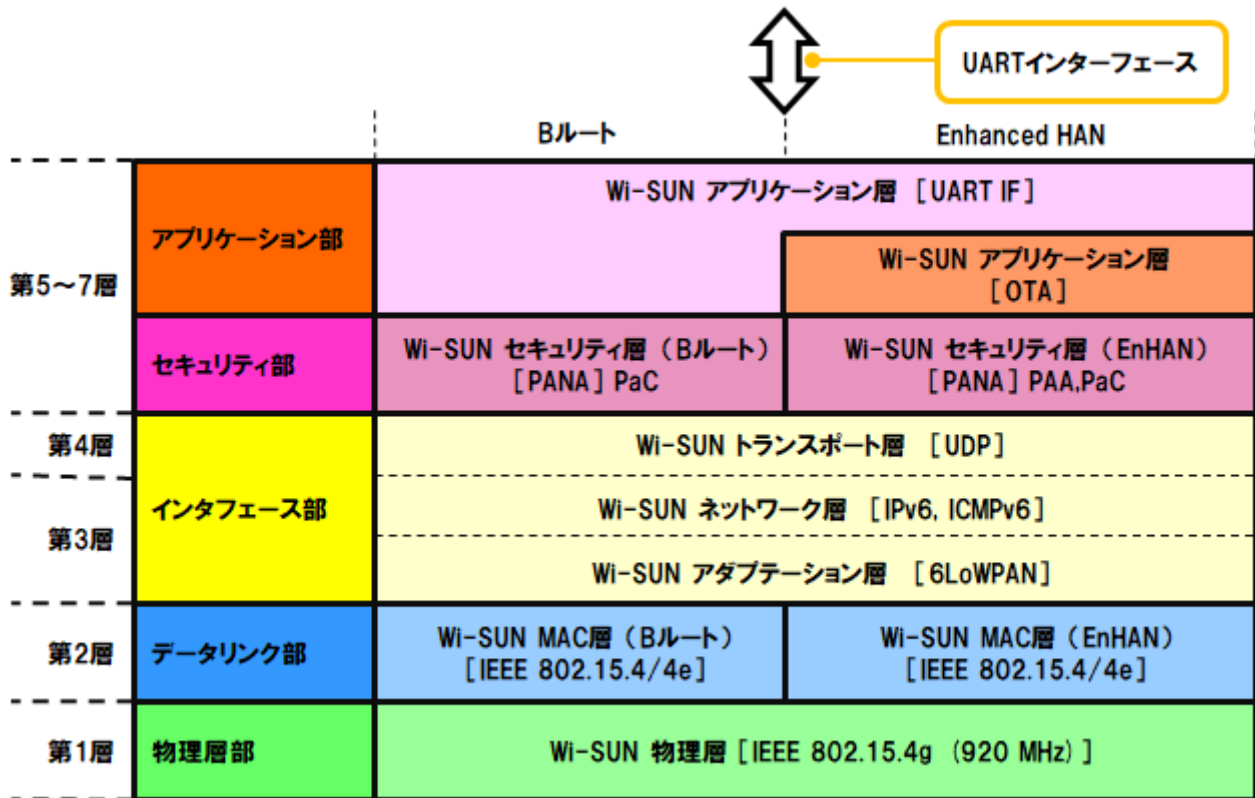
UARTインターフェース

Bルート

Enhanced HAN

| | | Bルート | Enhanced HAN |
|---|---|---|---|
| 第5～7層 | アプリケーション部 | Wi-SUN アプリケーション層 ［UART IF］ | Wi-SUN アプリケーション層 ［UART IF］ / Wi-SUN アプリケーション層 ［OTA］ |
| | セキュリティ部 | Wi-SUN セキュリティ層（Bルート） ［PANA］PaC | Wi-SUN セキュリティ層（EnHAN） ［PANA］PAA,PaC |
| 第4層 | インタフェース部 | Wi-SUN トランスポート層 ［UDP］ | |
| 第3層 | | Wi-SUN ネットワーク層 ［IPv6, ICMPv6］ | |
| | | Wi-SUN アダプテーション層 ［6LoWPAN］ | |
| 第2層 | データリンク部 | Wi-SUN MAC層（Bルート） ［IEEE 802.15.4/4e］ | Wi-SUN MAC層（EnHAN） ［IEEE 802.15.4/4e］ |
| 第1層 | 物理層部 | Wi-SUN 物理層［IEEE 802.15.4g (920 MHz)］ | |